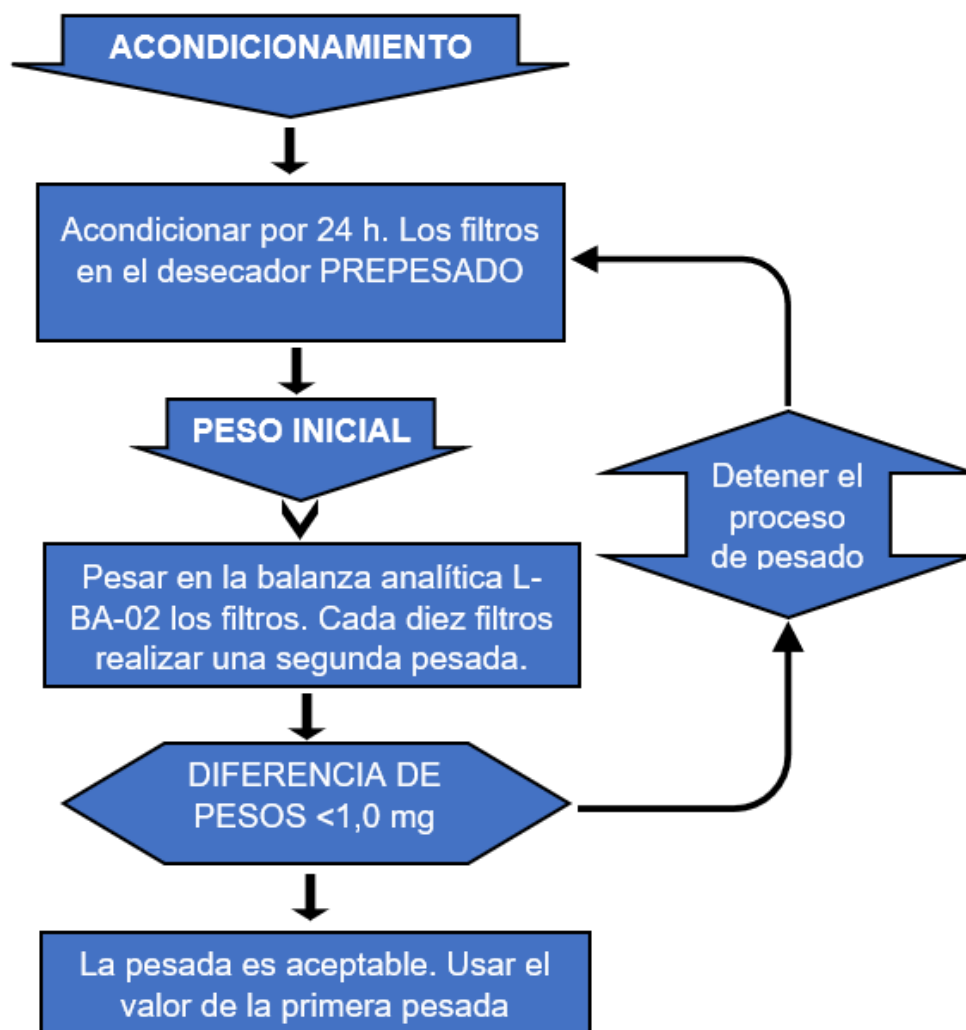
ACONDICIONAMIENTO

Acondicionar por 24 h. Los filtros en el desecador PREPESADO

PESO INICIAL

Pesar en la balanza analítica L-BA-02 los filtros. Cada diez filtros realizar una segunda pesada.

DIFERENCIA DE PESOS <1,0 mg

La pesada es aceptable. Usar el valor de la primera pesada

Detener el proceso de pesado